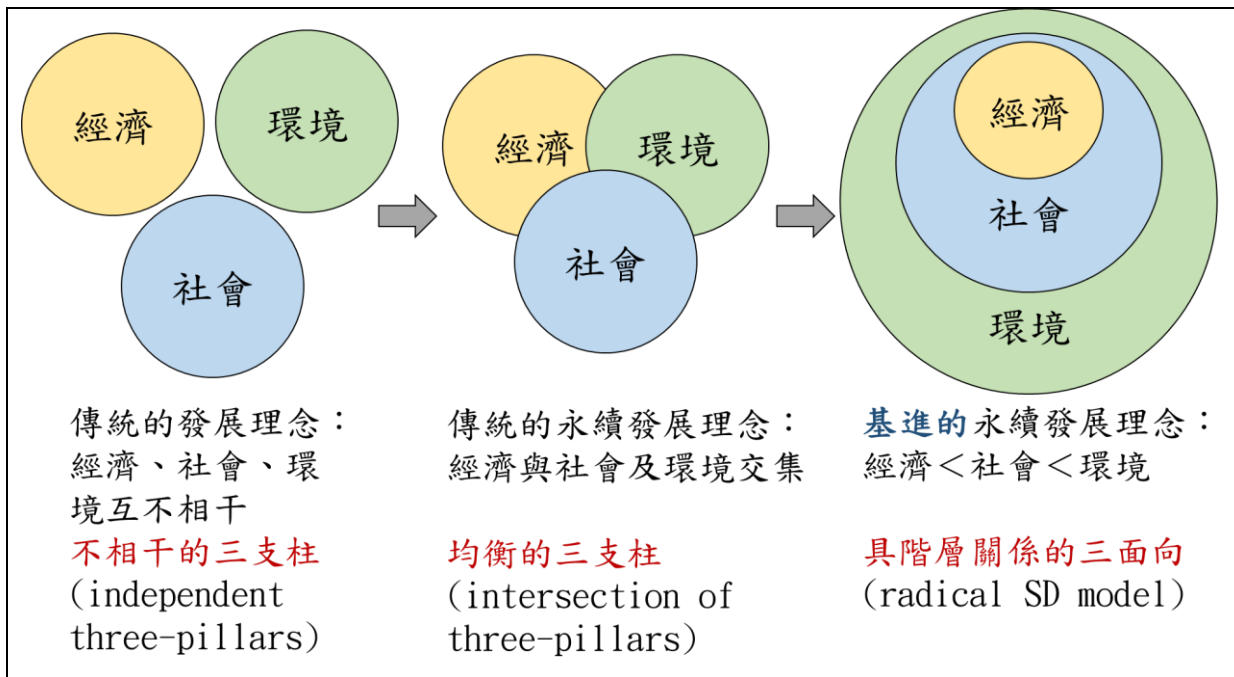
經濟

環境

社會

經濟

環境

社會

經濟

社會

環境

傳統的發展理念：經濟、社會、環境互不相干

不相干的三支柱
(independent three-pillars)

傳統的永續發展理念：經濟與社會及環境交集

均衡的三支柱
(intersection of three-pillars)

基進的永續發展理念：經濟＜社會＜環境

具階層關係的三面向
(radical SD model)